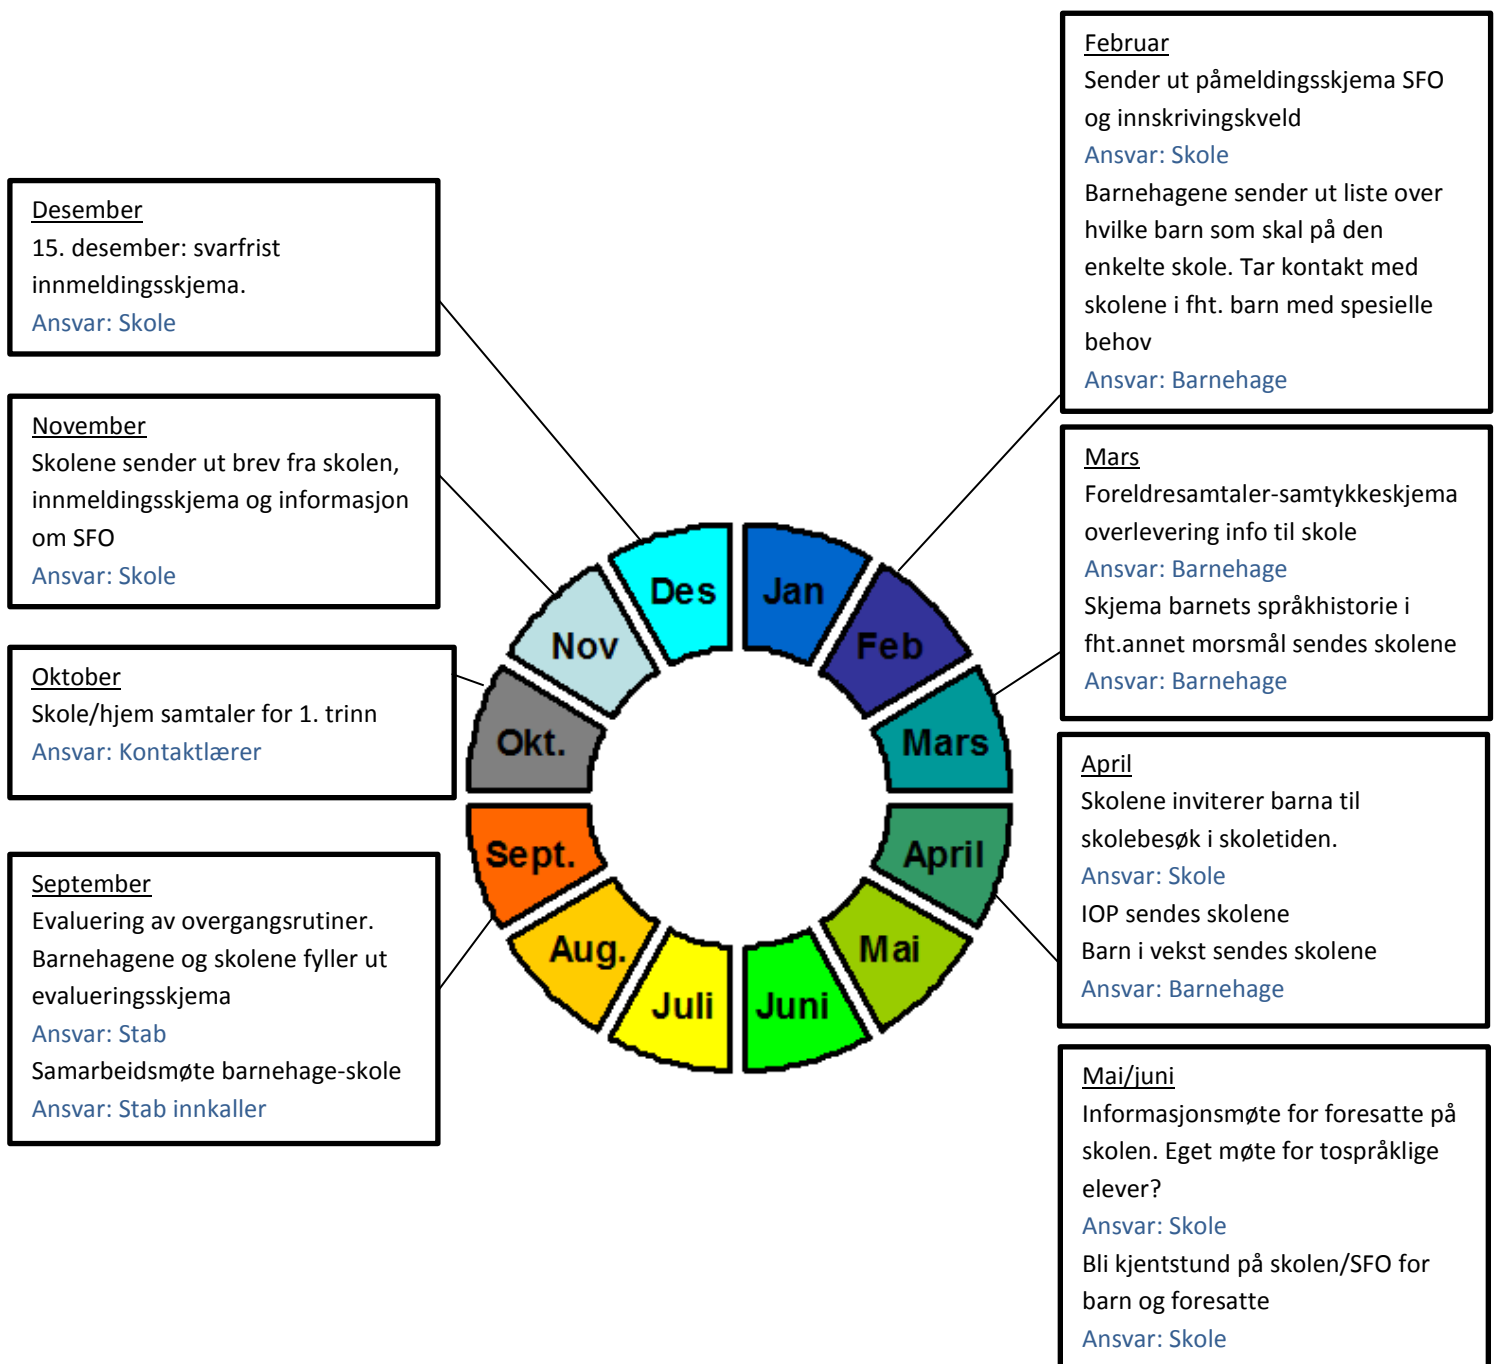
Februar
Sender ut påmeldingsskjema SFO og innskrivingskveld
Ansvar: Skole
Barnehagene sender ut liste over hvilke barn som skal på den enkelte skole. Tar kontakt med skolene i fht. barn med spesielle behov
Ansvar: Barnehage

Desember
15. desember: svarfrist innmeldingsskjema.
Ansvar: Skole

November
Skolene sender ut brev fra skolen, innmeldingsskjema og informasjon om SFO
Ansvar: Skole

Oktober
Skole/hjem samtaler for 1. trinn
Ansvar: Kontaktlærer

September
Evaluering av overgangsrutiner. Barnehagene og skolene fyller ut evalueringsskjema
Ansvar: Stab
Samarbeidsmøte barnehage-skole
Ansvar: Stab innkaller

Des
Jan
Nov
Feb
Okt.
Mars
Sept.
April
Aug.
Mai
Juli
Juni

Mars
Foreldresamtaler-samtykkeskjema overlevering info til skole
Ansvar: Barnehage
Skjema barnets språkhistorie i fht.annet morsmål sendes skolene
Ansvar: Barnehage

April
Skolene inviterer barna til skolebesøk i skoletiden.
Ansvar: Skole
IOP sendes skolene
Barn i vekst sendes skolene
Ansvar: Barnehage

Mai/juni
Informasjonsmøte for foresatte på skolen. Eget møte for tospråklige elever?
Ansvar: Skole
Bli kjentstund på skolen/SFO for barn og foresatte
Ansvar: Skole